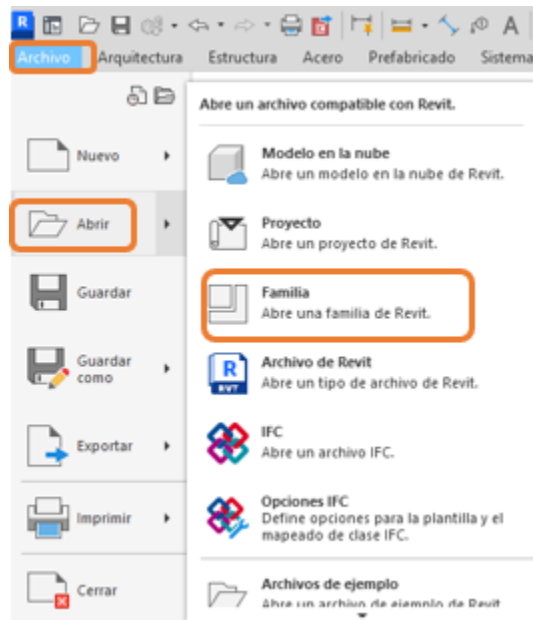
R A
Archivo Arquitectura Estructura Acero Prefabricado Sistema

Abre un archivo compatible con Revit.

Nuevo
Abrir
Guardar
Guardar como
Exportar
Imprimir
Cerrar

Modelo en la nube
Abre un modelo en la nube de Revit.

Proyecto
Abre un proyecto de Revit.

Familia
Abre una familia de Revit.

R RVT
Archivo de Revit
Abre un tipo de archivo de Revit.

IFC
Abre un archivo IFC.

Opciones IFC
Define opciones para la plantilla y el mapeado de clase IFC.

Archivos de ejemplo
Abre un archivo de ejemplo de Revit